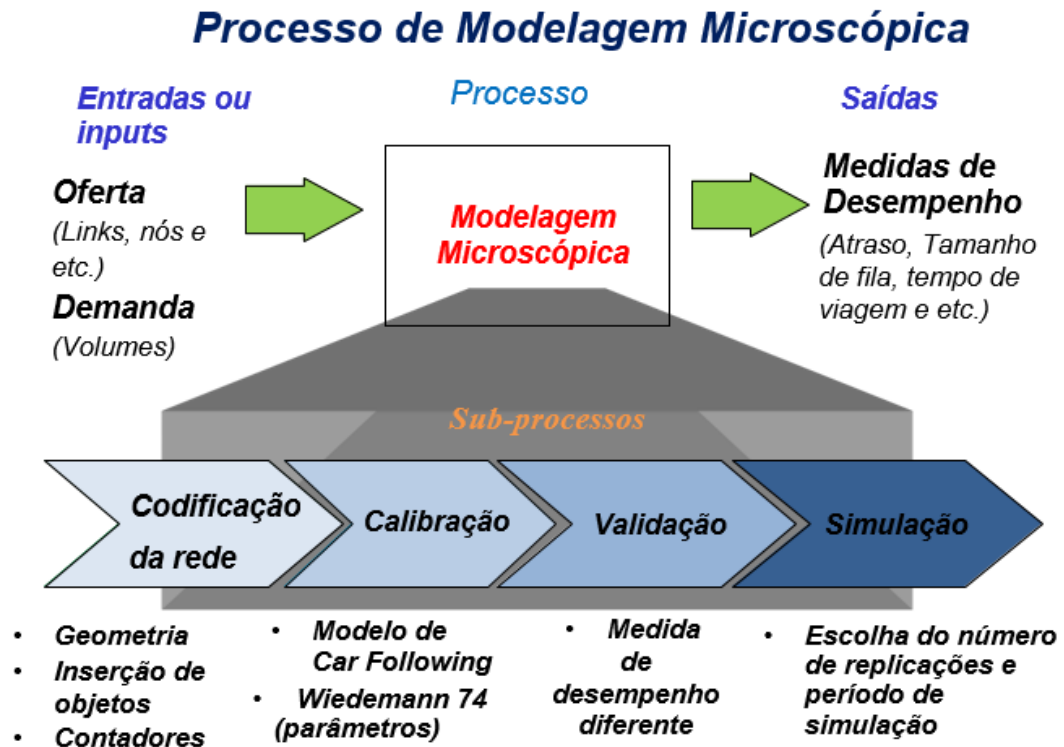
Processo de Modelagem Microscópica

Entradas ou inputs

Oferta
(Links, nós e etc.)

Demanda
(Volumes)

Processo

Modelagem Microscópica

Saídas

Medidas de Desempenho
(Atraso, Tamanho de fila, tempo de viagem e etc.)

Sub-processos

Codificação da rede

Calibração

Validação

Simulação

• Geometria
• Inserção de objetos
• Contadores

• Modelo de Car Following
• Wiedemann 74 (parâmetros)

• Medida de desempenho diferente

• Escolha do número de replicações e período de simulação